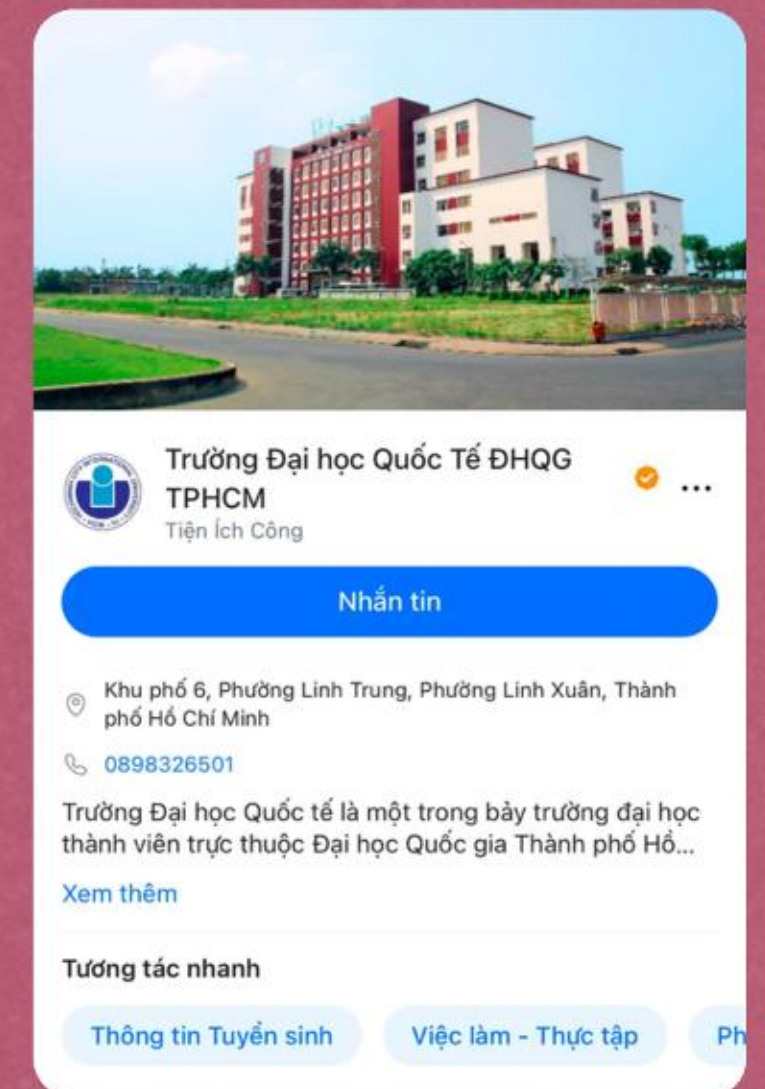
Trường Đại học Quốc Tế ĐHQG TPHCM

Tiện Ích Công

Nhắn tin

Khu phố 6, Phường Linh Trung, Phường Linh Xuân, Thành phố Hồ Chí Minh

0898326501

Trường Đại học Quốc tế là một trong bảy trường đại học thành viên trực thuộc Đại học Quốc gia Thành phố Hồ...

Xem thêm

Tương tác nhanh

Thông tin Tuyển sinh

Việc làm - Thực tập

Ph